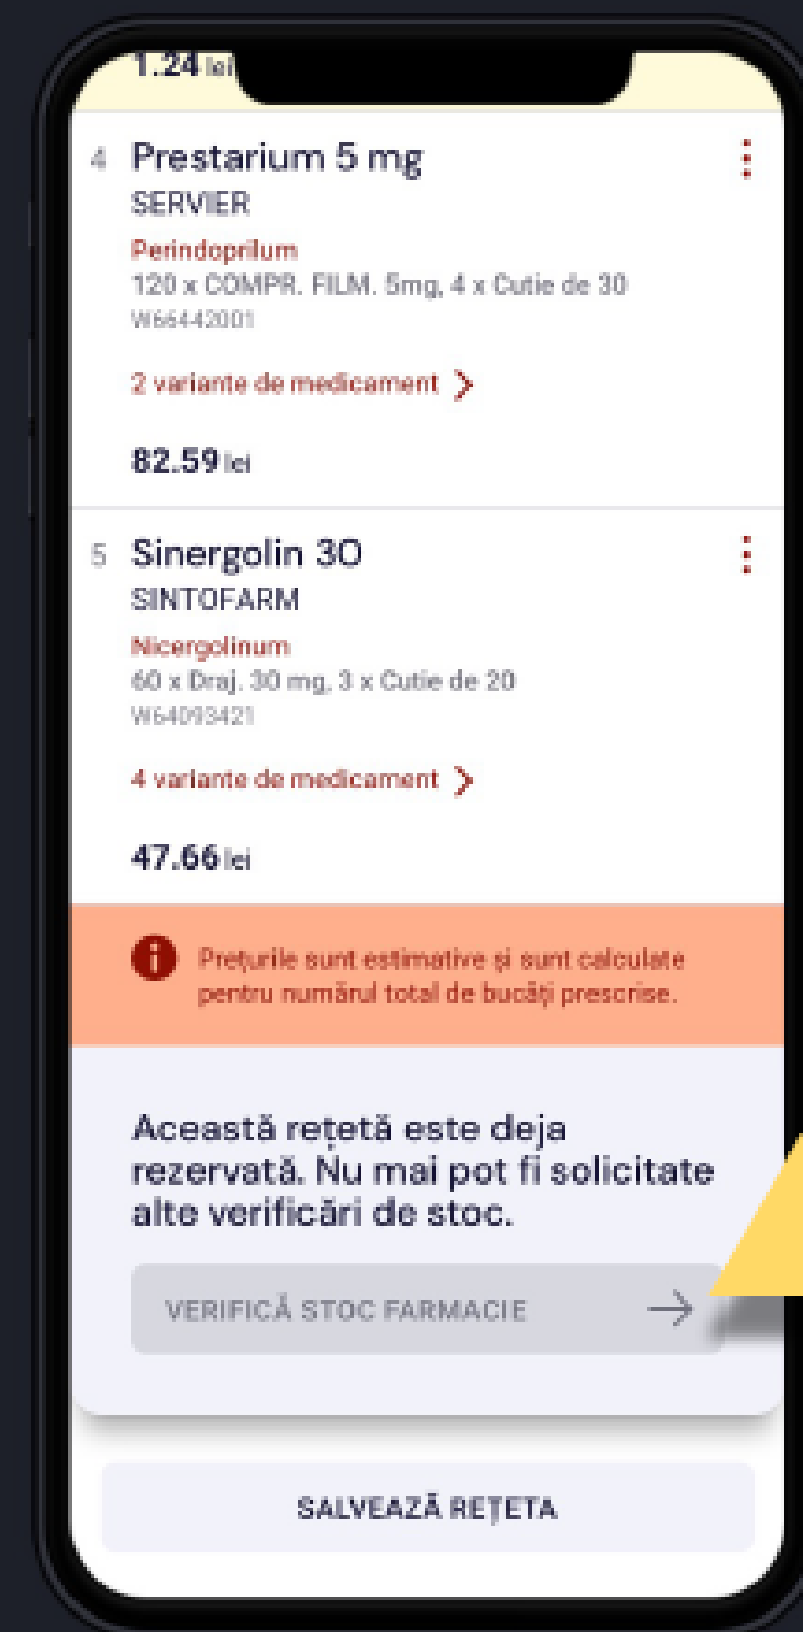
1.24 lei

4 Prestarium 5 mg
SERVIER
Perindoprilum
120 x COMPR. FILM. 5mg, 4 x Cutie de 30
W66442001

2 variante de medicament

82.59 lei

5 Sinergolin 30
SINTOFARM
Nicergolinum
60 x Draj. 30 mg, 3 x Cutie de 20
W64093421

4 variante de medicament

47.66 lei

Prețurile sunt estimative și sunt calculate pentru numărul total de bucăți prescrise.

Această rețetă este deja rezervată. Nu mai pot fi solicitate alte verificări de stoc.

VERIFICĂ STOC FARMACIE

SALVEAZĂ REȚETA